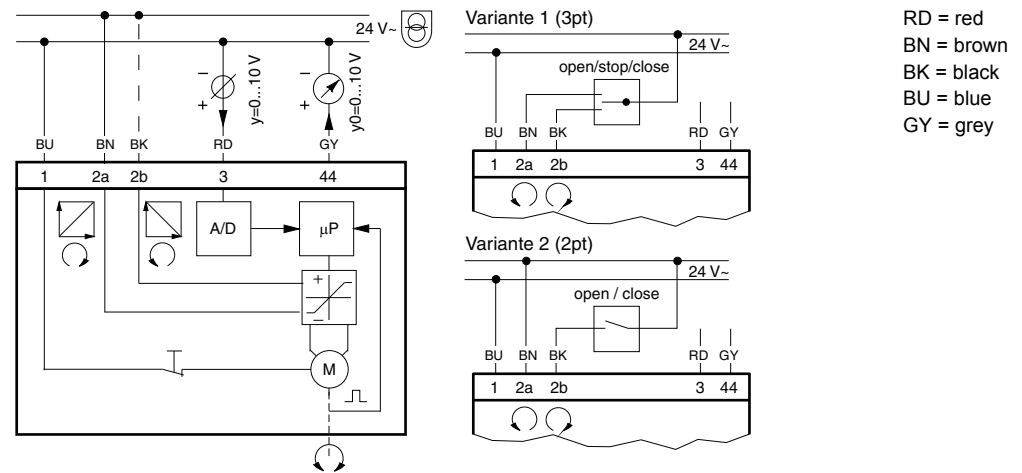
24 V~

– + y=0...10 V

– + y0=0...10 V

BU BN BK RD GY

1 2a 2b 3 44

A/D

µP

+
–

M

Variante 1 (3pt)

24 V~

open/stop/close

BU BN BK RD GY

1 2a 2b 3 44

Variante 2 (2pt)

24 V~

open / close

BU BN BK RD GY

1 2a 2b 3 44

RD = red
BN = brown
BK = black
BU = blue
GY = grey